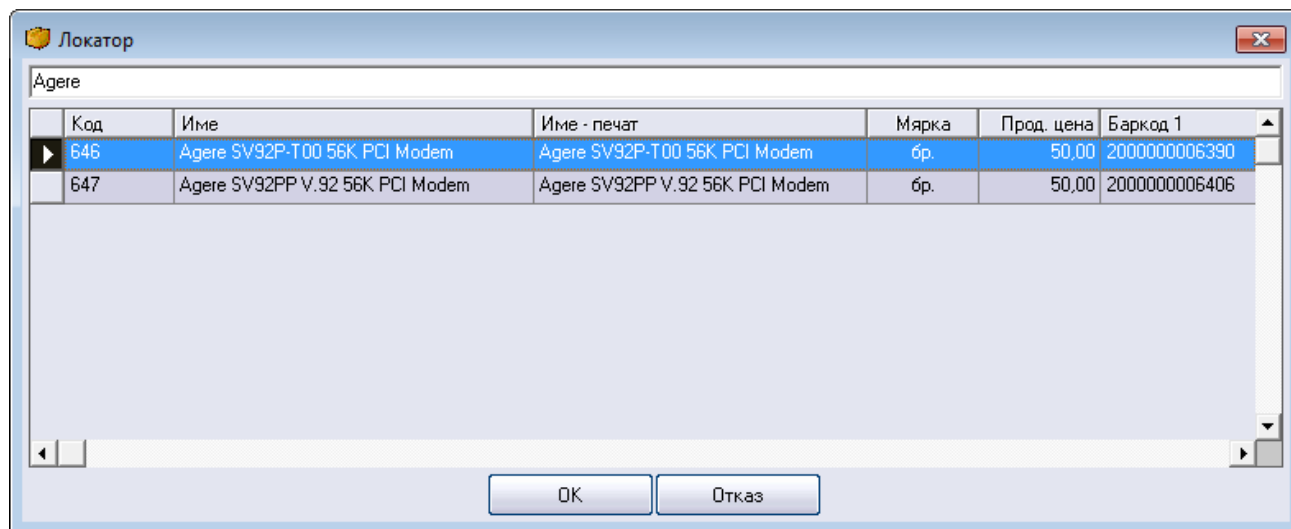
Локатор

Agere

| Код | Име | Име - печат | Мярка | Прод. цена | Баркод 1 |
|---|---|---|---|---|---|
| 646 | Agere SV92P-T00 56K PCI Modem | Agere SV92P-T00 56K PCI Modem | бр. | 50,00 | 2000000006390 |
| 647 | Agere SV92PP V.92 56K PCI Modem | Agere SV92PP V.92 56K PCI Modem | бр. | 50,00 | 2000000006406 |

OK

Отказ